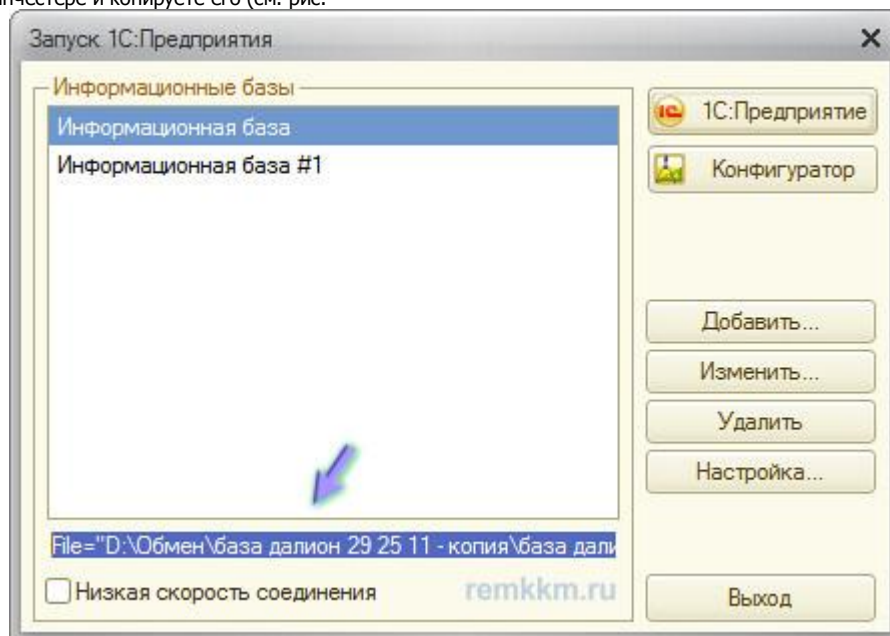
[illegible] и копируете его (см. рис.

Запуск 1С:Предприятия

×

Информационные базы

Информационная база

Информационная база #1

1С:Предприятие

Конфигуратор

Добавить...

Изменить...

Удалить

Настройка...

File="D:\Обмен\база далион 29 25 11 - копия\база дали

Низкая скорость соединения

remkkm.ru

Выход